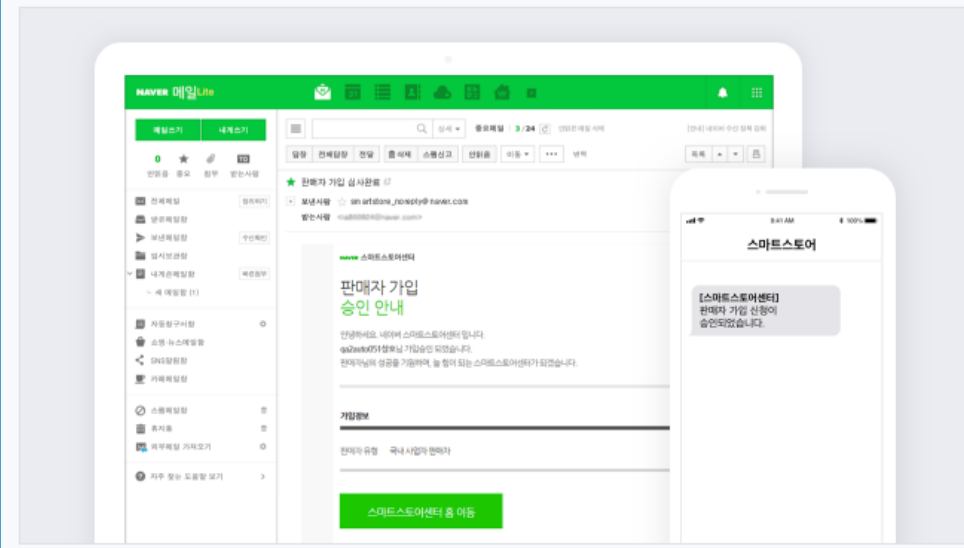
NAVER 메일Lite

메일쓰기 내게쓰기

0 안읽음 중요 첨부 받는사람

전체메일 정리하기
받은메일함
보낸메일함 수신확인
임시보관함
내게쓴메일함 복원정부
새 메일함 (1)

자동분류메일함
쇼핑 뉴스레터메일
SNS알림함
카페메일함

스팸메일함
휴지통
외부메일 가져오기

자주 찾는 도움말 보기

상세 중요메일 3 / 24

답장 전체답장 전달 삭제 스팸신고 안읽음 이동 ••• 번역

판매자 가입 심사완료

보낸사람 sn artstore_noreply@naver.com
받는사람 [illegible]

NAVER 스마트스토어센터

판매자 가입
승인 안내

안녕하세요, 네이버 스마트스토어센터입니다.
qa2asto051성호님 가입승인 되었습니다.
판매자님의 성공을 기원하며, 늘 힘이 되는 스마트스토어센터가 되겠습니다.

가입정보

판매자 유형 국내 사업자 판매자

스마트스토어센터 홈 이동

9:41 AM 100%

스마트스토어

[스마트스토어센터]
판매자 가입 신청이
승인되었습니다.